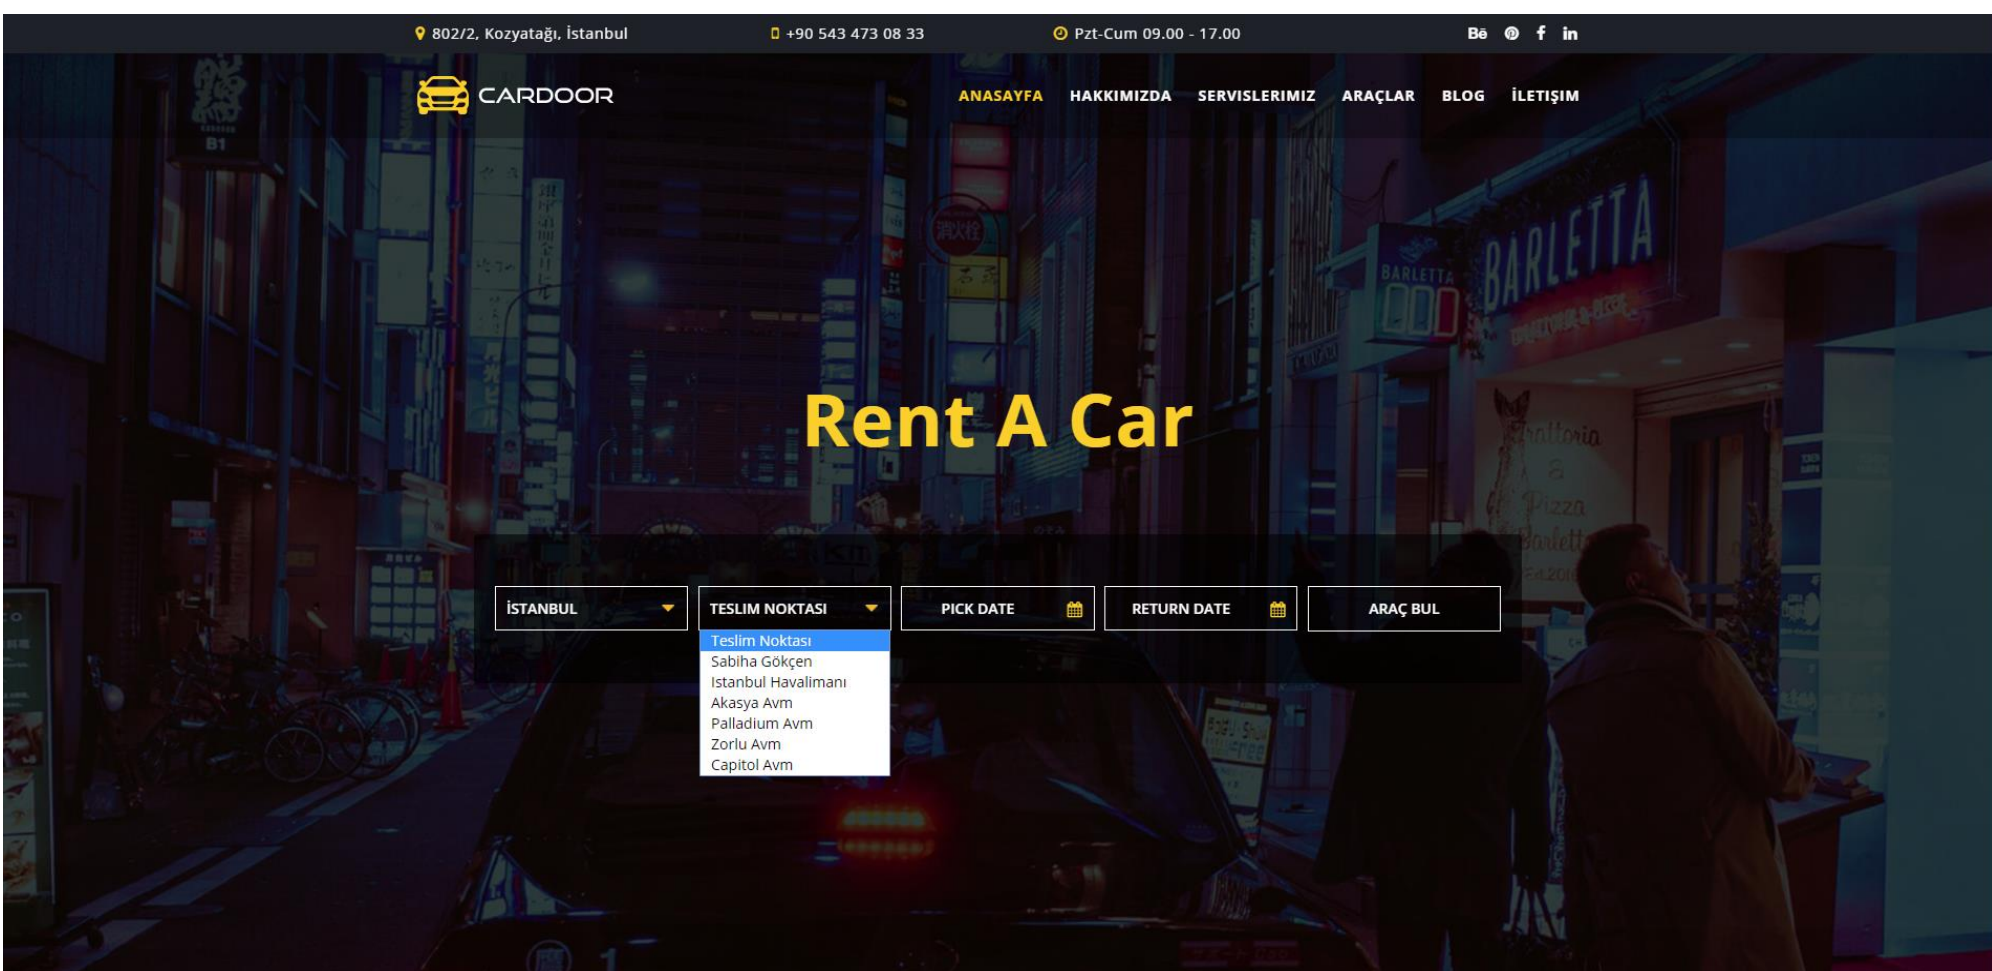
802/2, Kozyatağı, İstanbul
+90 543 473 08 33
Pzt-Cum 09.00 - 17.00
Bē f in

CARDOOR

ANASAYFA HAKKIMIZDA SERVISLERIMIZ ARAÇLAR BLOG İLETIŞIM

Rent A Car

İSTANBUL
TESLIM NOKTASI
PICK DATE
RETURN DATE
ARAÇ BUL

Teslim Noktası
Sabiha Gökçen
Istanbul Havalimanı
Akasya Avm
Palladium Avm
Zorlu Avm
Capitol Avm